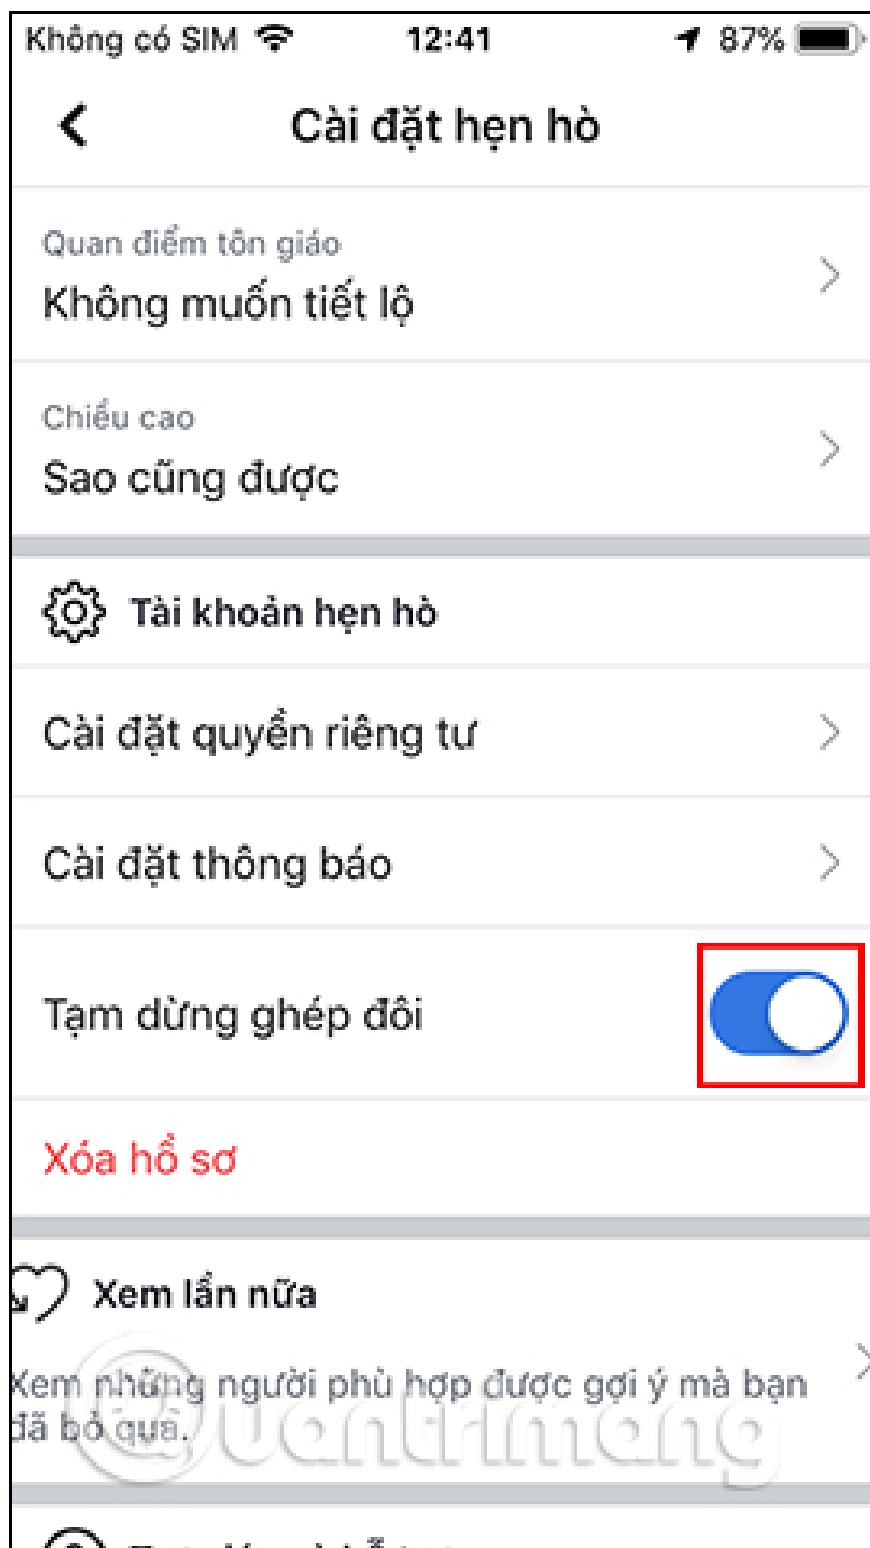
Không có SIM 12:41 87%

Cài đặt hẹn hò

Quan điểm tôn giáo
Không muốn tiết lộ

Chiều cao
Sao cũng được

Tài khoản hẹn hò

Cài đặt quyền riêng tư

Cài đặt thông báo

Tạm dừng ghép đôi

Xóa hồ sơ

Xem lần nữa

Xem những người phù hợp được gợi ý mà bạn đã bỏ qua.

Quantrimang

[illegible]